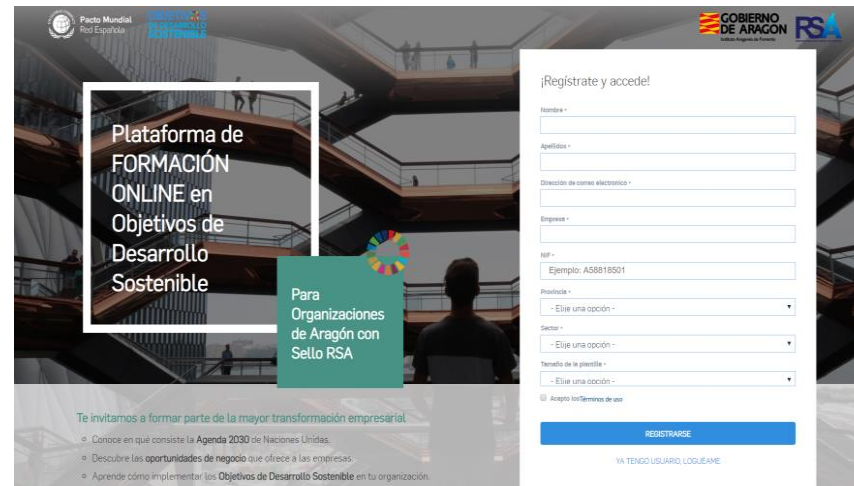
Pacto Mundial
Red Española

OBJETIVOS DE DESARROLLO SOSTENIBLE

GOBIERNO DE ARAGON
Instituto Aragonés de Fomento

RSA

Plataforma de FORMACIÓN ONLINE en Objetivos de Desarrollo Sostenible

Para Organizaciones de Aragón con Sello RSA

¡Regístrate y accede!

Nombre *

Apellidos *

Dirección de correo electrónico *

Empresa *

NIF *
Ejemplo: A58818501

Provincia *
- Elije una opción -

Sector *
- Elije una opción -

Tamaño de la plantilla *
- Elije una opción -

Acepto los Términos de uso

REGISTRARSE

YA TENGO USUARIO, LOGUÉAME

Te invitamos a formar parte de la mayor transformación empresarial.

Conoce en qué consiste la Agenda 2030 de Naciones Unidas.
Descubre las oportunidades de negocio que ofrece a las empresas.
Aprende cómo implementar los Objetivos de Desarrollo Sostenible en tu organización.